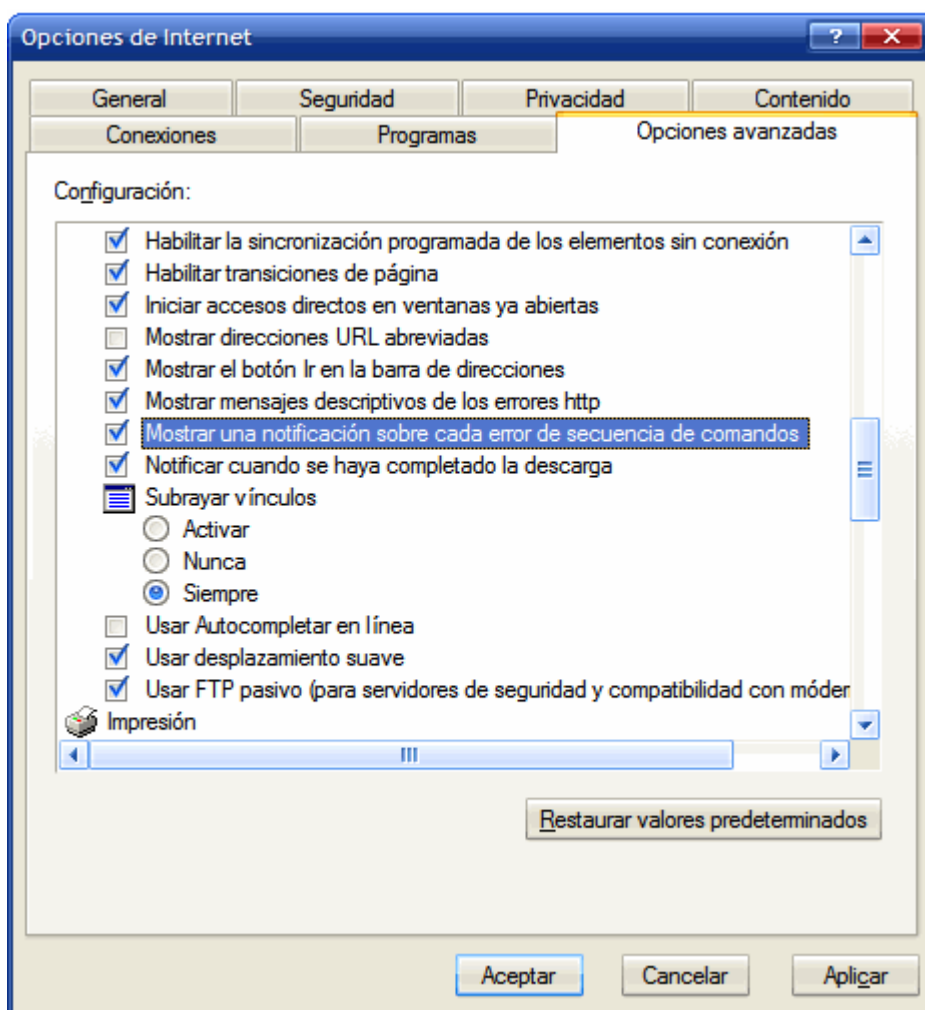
Opciones de Internet

?

General
Seguridad
Privacidad
Contenido
Conexiones
Programas
Opciones avanzadas

Configuración:

Habilitar la sincronización programada de los elementos sin conexión
Habilitar transiciones de página
Iniciar accesos directos en ventanas ya abiertas
Mostrar direcciones URL abreviadas
Mostrar el botón Ir en la barra de direcciones
Mostrar mensajes descriptivos de los errores http
Mostrar una notificación sobre cada error de secuencia de comandos
Notificar cuando se haya completado la descarga
Subrayar vínculos
Activar
Nunca
Siempre
Usar Autocompletar en línea
Usar desplazamiento suave
Usar FTP pasivo (para servidores de seguridad y compatibilidad con móder
Impresión

Restaurar valores predeterminados

Aceptar
Cancelar
Aplicar